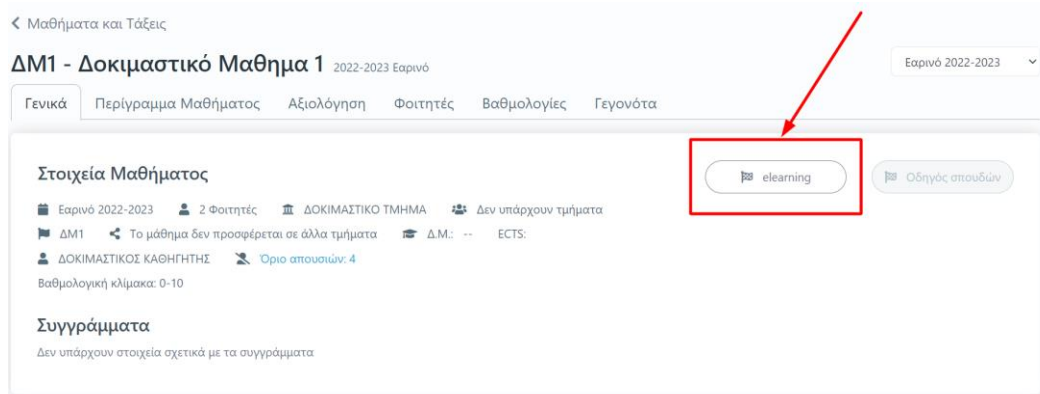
< Μαθήματα και Τάξεις

ΔΜ1 - Δοκιμαστικό Μαθημα 1 2022-2023 Εαρινό

Εαρινό 2022-2023

Γενικά | Περίγραμμα Μαθήματος | Αξιολόγηση | Φοιτητές | Βαθμολογίες | Γεγονότα

Στοιχεία Μαθήματος

elearning

Οδηγός σπουδών

Εαρινό 2022-2023 2 Φοιτητές ΔΟΚΙΜΑΣΤΙΚΟ ΤΜΗΜΑ Δεν υπάρχουν τμήματα

ΔΜ1 Το μάθημα δεν προσφέρεται σε άλλα τμήματα Δ.Μ.: -- ECTS:

ΔΟΚΙΜΑΣΤΙΚΟΣ ΚΑΘΗΓΗΤΗΣ Όριο απουσιών: 4

Βαθμολογική κλίμακα: 0-10

Συγγράμματα

Δεν υπάρχουν στοιχεία σχετικά με τα συγγράμματα